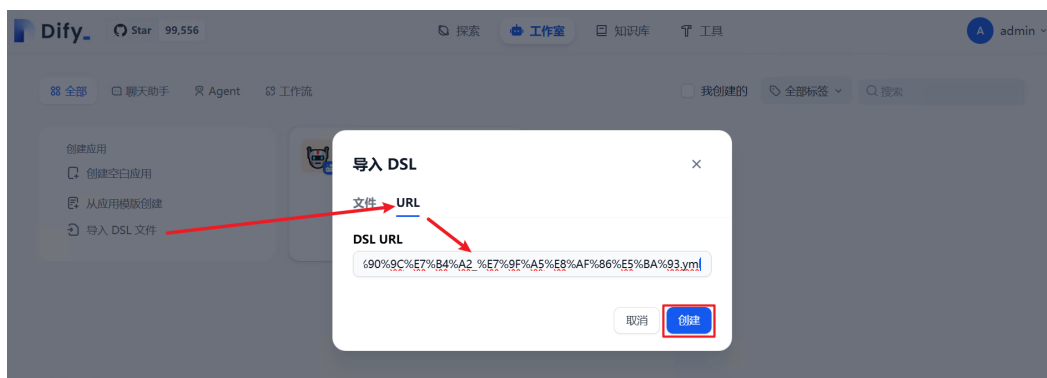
Dify Star 99,556

探索 工作室 知识库 工具

A admin

全部 聊天助手 Agent 工作流

我创建的 全部标签 搜索

创建应用
创建空白应用
从应用模版创建
导入 DSL 文件

导入 DSL

文件 URL

DSL URL

%90%9C%E7%B4%A2_%E7%9F%A5%E8%AF%86%E5%BA%93.yml

取消 创建